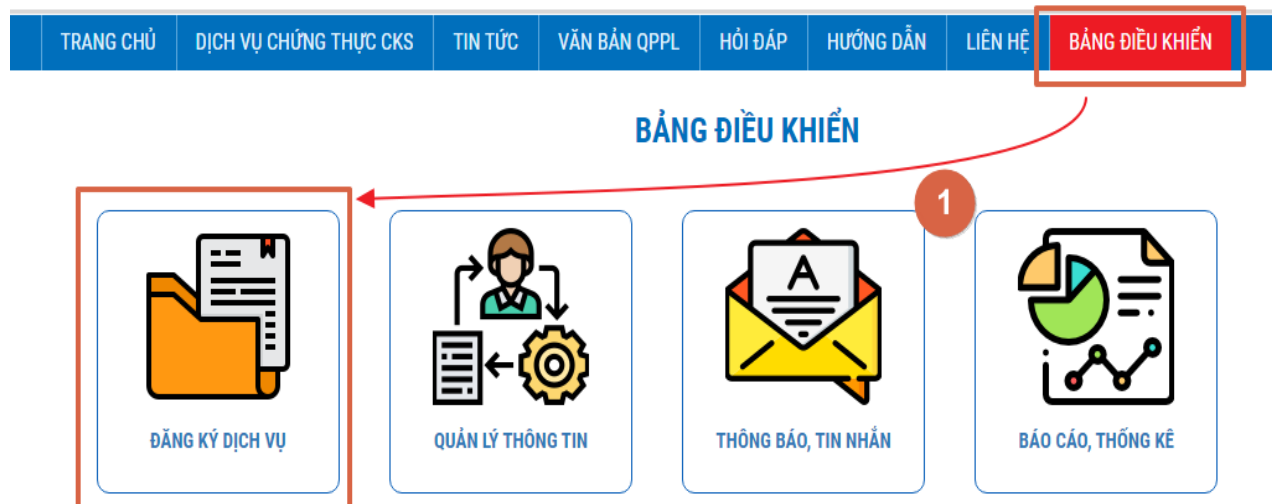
TRANG CHỦ | DỊCH VỤ CHỨNG THỰC CKS | TIN TỨC | VĂN BẢN QPPL | HỎI ĐÁP | HƯỚNG DẪN | LIÊN HỆ | BẢNG ĐIỀU KHIỂN

BẢNG ĐIỀU KHIỂN

1

A

ĐĂNG KÝ DỊCH VỤ

QUẢN LÝ THÔNG TIN

THÔNG BÁO, TIN NHẮN

BÁO CÁO, THỐNG KÊ